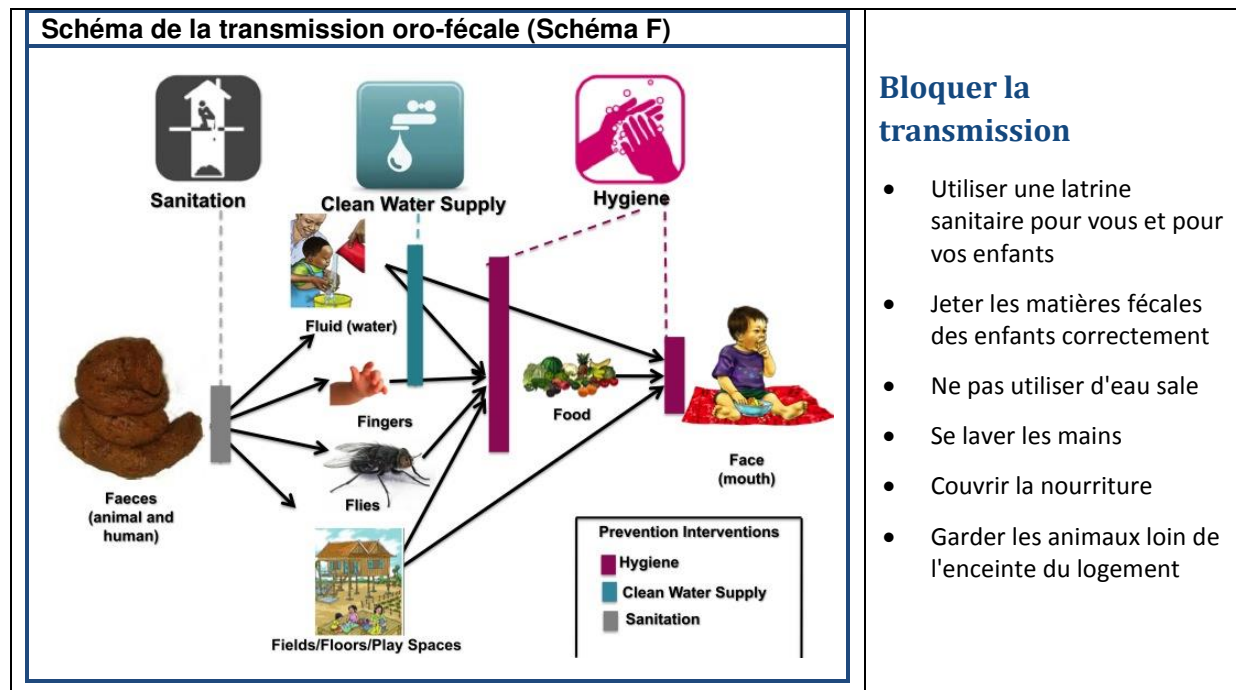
Schéma de la transmission oro-fécale (Schéma F)

Sanitation

Clean Water Supply

Hygiene

Fluid (water)

Fingers

Flies

Fields/Floors/Play Spaces

Food

Face (mouth)

Faeces (animal and human)

Prevention Interventions
Hygiene
Clean Water Supply
Sanitation

Bloquer la transmission

- Utiliser une latrine sanitaire pour vous et pour vos enfants
- Jeter les matières fécales des enfants correctement
- Ne pas utiliser d'eau sale
- Se laver les mains
- Couvrir la nourriture
- Garder les animaux loin de l'enceinte du logement